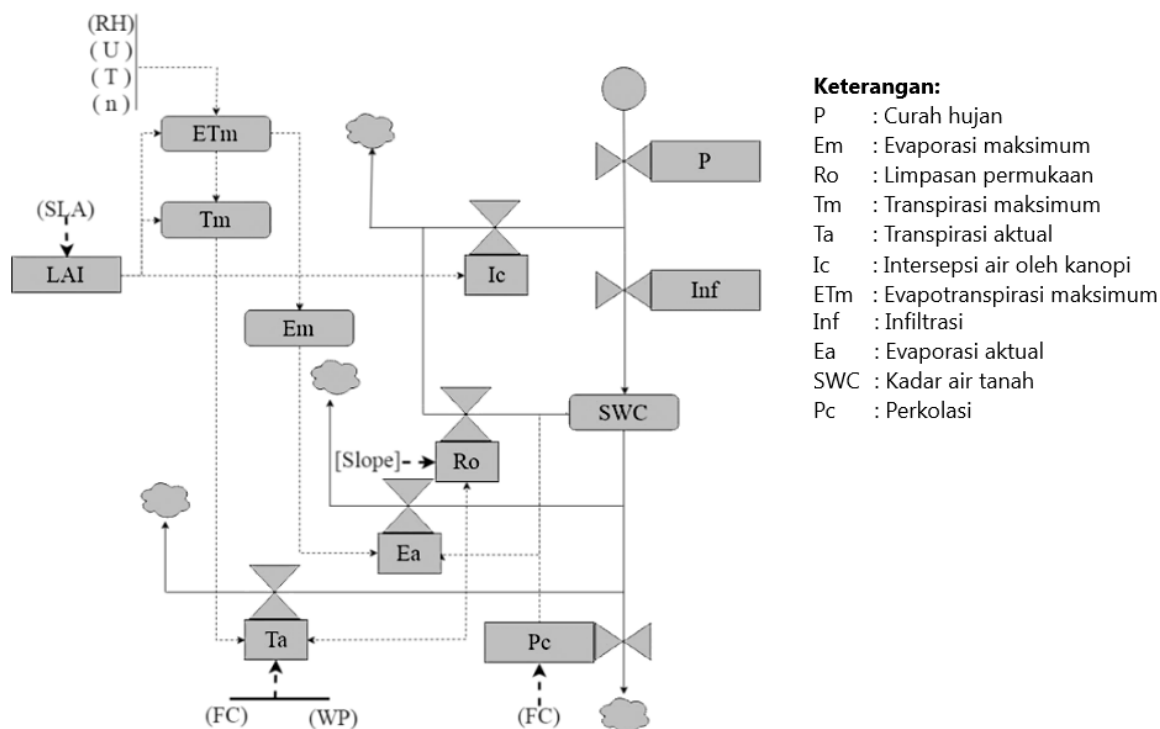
(RH)
( U )
( T )
( n )

ETm

(SLA)

Tm

LAI

P

Ic

Inf

Em

SWC

[Slope]

Ro

Ea

Ta

Pc

(FC)

(WP)

(FC)

**Keterangan:**
P : Curah hujan
Em : Evaporasi maksimum
Ro : Limpasan permukaan
Tm : Transpirasi maksimum
Ta : Transpirasi aktual
Ic : Intersepsi air oleh kanopi
ETm : Evapotranspirasi maksimum
Inf : Infiltrasi
Ea : Evaporasi aktual
SWC : Kadar air tanah
Pc : Perkolasi